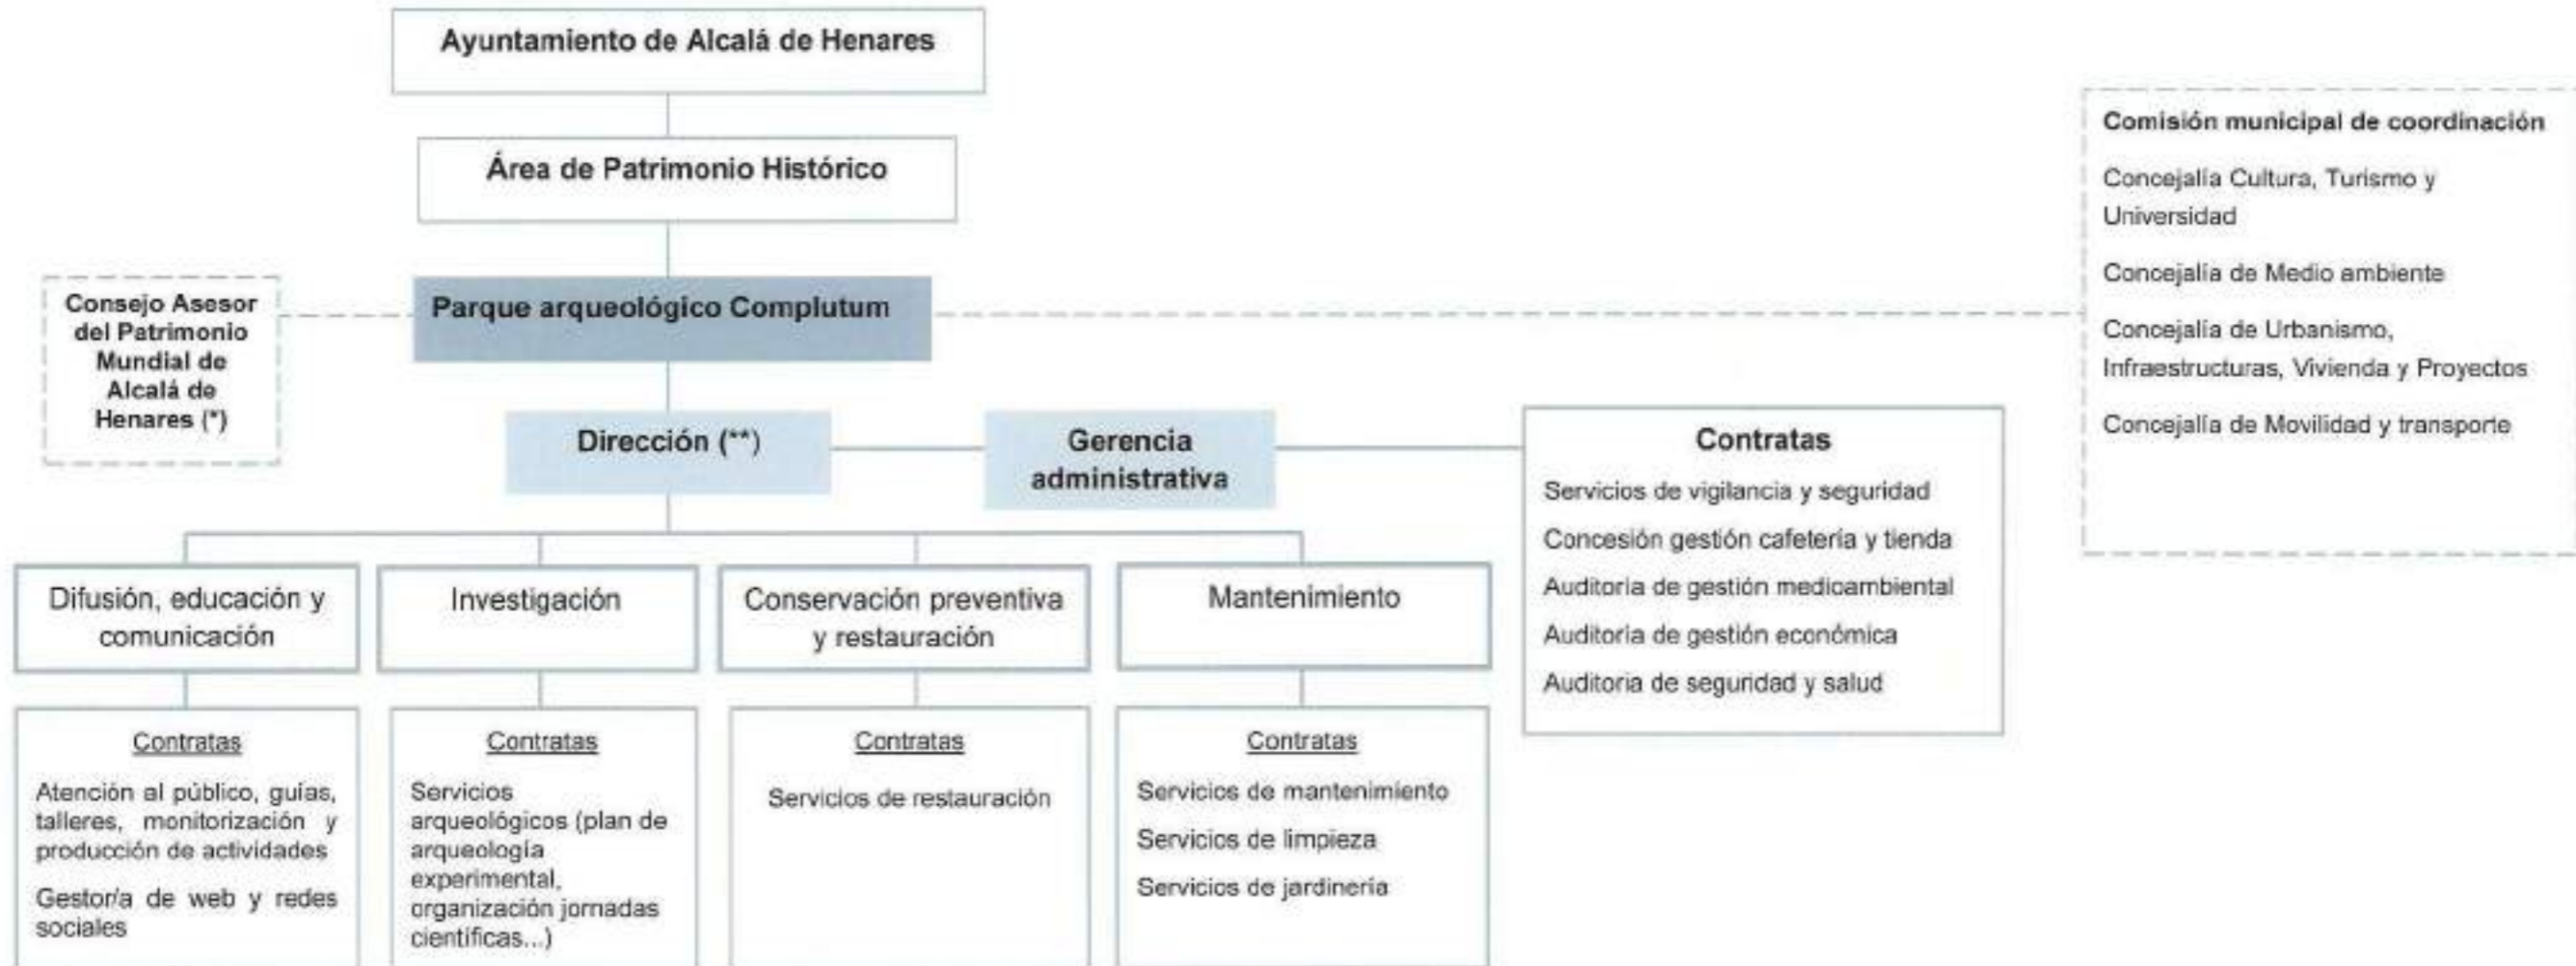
Ayuntamiento de Alcalá de Henares

Área de Patrimonio Histórico

Consejo Asesor del Patrimonio Mundial de Alcalá de Henares (*)

Parque arqueológico Complutum

Comisión municipal de coordinación

Concejalía Cultura, Turismo y Universidad

Concejalía de Medio ambiente

Concejalía de Urbanismo, Infraestructuras, Vivienda y Proyectos

Concejalía de Movilidad y transporte

Dirección (**)

Gerencia administrativa

Contratas

Servicios de vigilancia y seguridad

Concesión gestión cafetería y tienda

Auditoria de gestión medioambiental

Auditoria de gestión económica

Auditoria de seguridad y salud

Difusión, educación y comunicación

Contratas

Atención al público, guías, talleres, monitorización y producción de actividades

Gestor/a de web y redes sociales

Investigación

Contratas

Servicios arqueológicos (plan de arqueología experimental, organización jornadas científicas...)

Conservación preventiva y restauración

Contratas

Servicios de restauración

Mantenimiento

Contratas

Servicios de mantenimiento

Servicios de limpieza

Servicios de jardinería